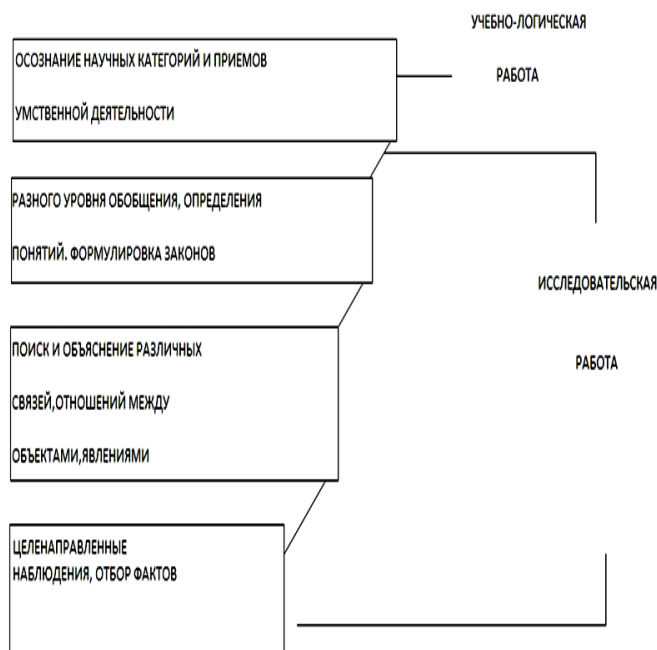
УЧЕБНО-ЛОГИЧЕСКАЯ

РАБОТА

ОСОЗНАНИЕ НАУЧНЫХ КАТЕГОРИЙ И ПРИЕМОВ УМСТВЕННОЙ ДЕЯТЕЛЬНОСТИ

РАЗНОГО УРОВНЯ ОБОБЩЕНИЯ, ОПРЕДЕЛЕНИЯ ПОНЯТИЙ. ФОРМУЛИРОВКА ЗАКОНОВ

ИССЛЕДОВАТЕЛЬСКАЯ

РАБОТА

ПОИСК И ОБЪЯСНЕНИЕ РАЗЛИЧНЫХ СВЯЗЕЙ,ОТНОШЕНИЙ МЕЖДУ ОБЪЕКТАМИ,ЯВЛЕНИЯМИ

ЦЕЛЕНАПРАВЛЕННЫЕ НАБЛЮДЕНИЯ, ОТБОР ФАКТОВ